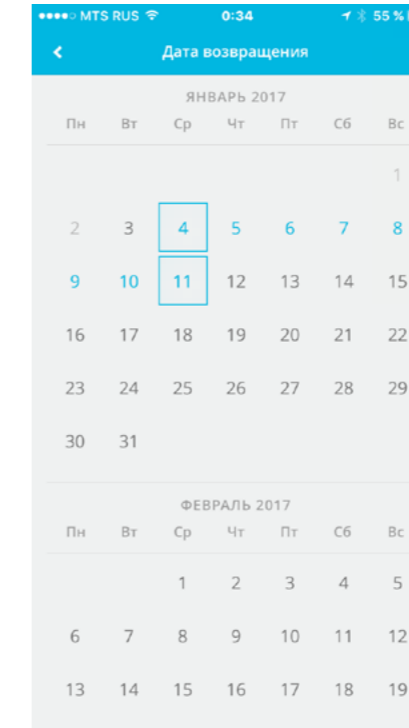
●●●●○ MTS RUS 0:34 55 %

<

Дата возвращения

ЯНВАРЬ 2017

| Пн | Вт | Ср | Чт | Пт | Сб | Вс |
|---|---|---|---|---|---|---|
| | | | | | | 1 |
| 2 | 3 | 4 | 5 | 6 | 7 | 8 |
| 9 | 10 | 11 | 12 | 13 | 14 | 15 |
| 16 | 17 | 18 | 19 | 20 | 21 | 22 |
| 23 | 24 | 25 | 26 | 27 | 28 | 29 |
| 30 | 31 | | | | | |

ФЕВРАЛЬ 2017

| Пн | Вт | Ср | Чт | Пт | Сб | Вс |
|---|---|---|---|---|---|---|
| | | 1 | 2 | 3 | 4 | 5 |
| 6 | 7 | 8 | 9 | 10 | 11 | 12 |
| 13 | 14 | 15 | 16 | 17 | 18 | 19 |